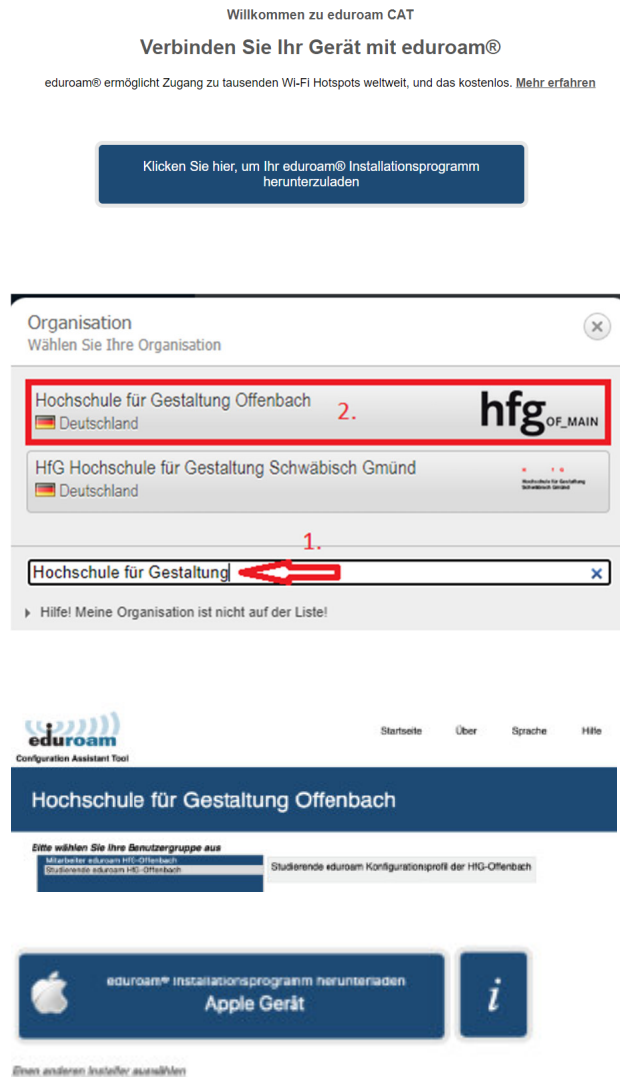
Willkommen zu eduroam CAT

Verbinden Sie Ihr Gerät mit eduroam®

eduroam® ermöglicht Zugang zu tausenden Wi-Fi Hotspots weltweit, und das kostenlos. Mehr erfahren

Klicken Sie hier, um Ihr eduroam® Installationsprogramm herunterzuladen

Organisation
Wählen Sie Ihre Organisation

Hochschule für Gestaltung Offenbach
Deutschland
2.
hfg OF_MAIN

HfG Hochschule für Gestaltung Schwäbisch Gmünd
Deutschland
Hochschule für Gestaltung Schwäbisch Gmünd

1.
Hochschule für Gestaltung

Hilfe! Meine Organisation ist nicht auf der Liste!

eduroam
Configuration Assistant Tool

Startseite Über Sprache Hilfe

Hochschule für Gestaltung Offenbach

Bitte wählen Sie Ihre Benutzergruppe aus
Mitarbeiter eduroam HfG-Offenbach
Studierende eduroam HfG-Offenbach
Studierende eduroam Konfigurationsprofil der HfG-Offenbach

eduroam® Installationsprogramm herunterladen
Apple Gerät

i

Einen anderen Installer auswählen